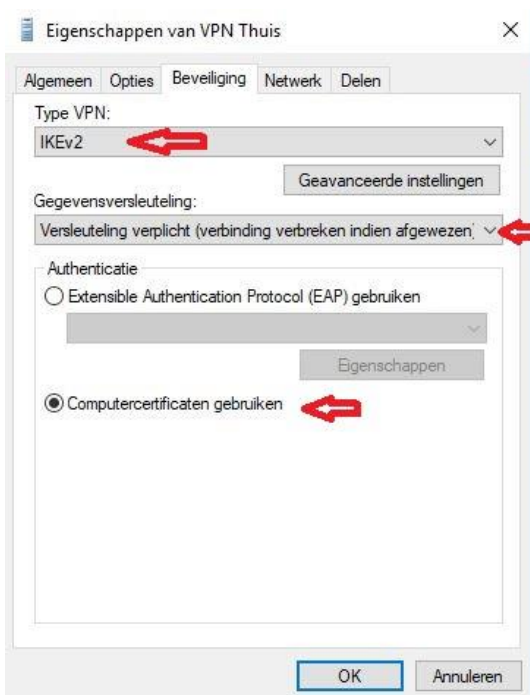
Eigenschappen van VPN Thuis

×

Algemeen Opties Beveiliging Netwerk Delen

Type VPN:

IKEv2

Geavanceerde instellingen

Gegevensversleuteling:

Versleuteling verplicht (verbinding verbreken indien afgewezen)

Authenticatie

Extensible Authentication Protocol (EAP) gebruiken

Eigenschappen

Computercertificaten gebruiken

OK

Annuleren